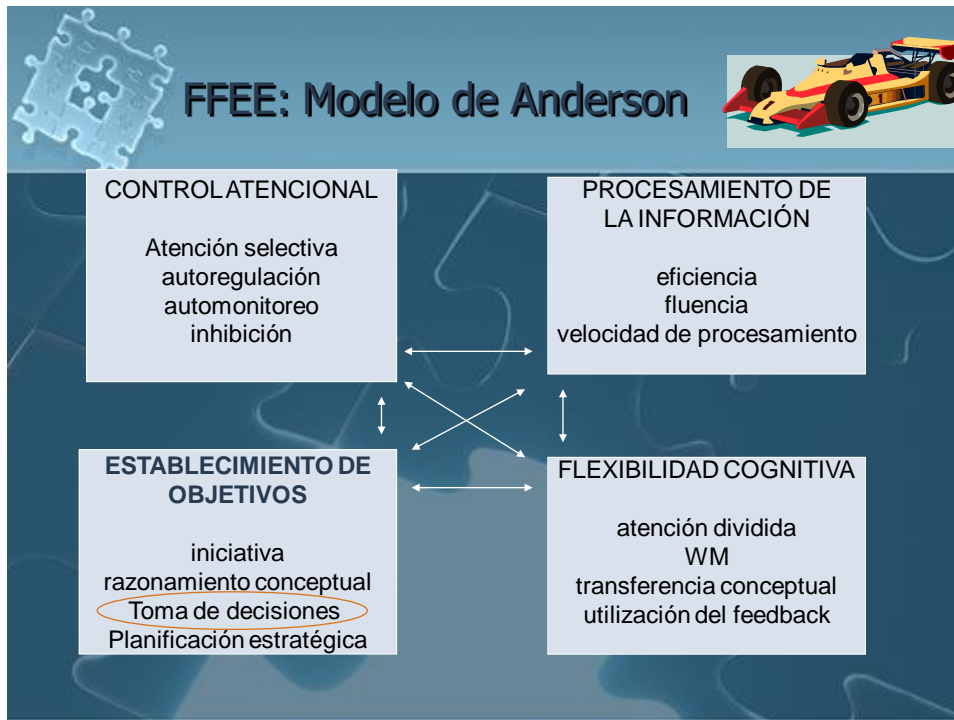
FFEE: Modelo de Anderson

CONTROL ATENCIONAL

Atención selectiva
autoregulación
automonitoreo
inhibición

PROCESAMIENTO DE LA INFORMACIÓN

eficiencia
fluencia
velocidad de procesamiento

ESTABLECIMIENTO DE OBJETIVOS

iniciativa
razonamiento conceptual
Toma de decisiones
Planificación estratégica

FLEXIBILIDAD COGNITIVA

atención dividida
WM
transferencia conceptual
utilización del feedback